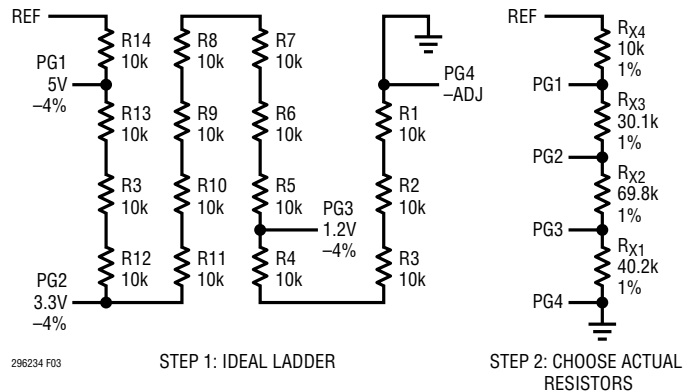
REF
R14
10k
PG1
5V
–4%
R13
10k
R3
10k
R12
10k
PG2
3.3V
–4%
R8
10k
R9
10k
R10
10k
R11
10k
R7
10k
R6
10k
R5
10k
R4
10k
PG3
1.2V
–4%
PG4
–ADJ
R1
10k
R2
10k
R3
10k

REF
$R_{X4}$
10k
1%
PG1
$R_{X3}$
30.1k
1%
PG2
$R_{X2}$
69.8k
1%
PG3
$R_{X1}$
40.2k
1%
PG4

296234 F03

STEP 1: IDEAL LADDER

STEP 2: CHOOSE ACTUAL RESISTORS